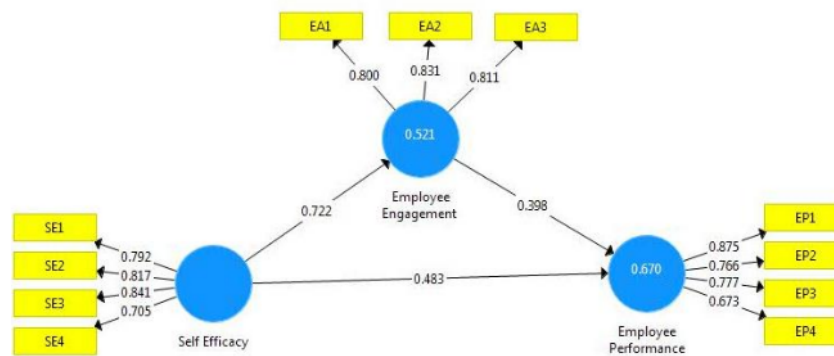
EA1

EA2

EA3

0.800

0.831

0.811

0.521

Employee Engagement

0.722

0.398

SE1

SE2

SE3

SE4

0.792

0.817

0.841

0.705

Self Efficacy

0.483

0.670

Employee Performance

0.875

0.766

0.777

0.673

EP1

EP2

EP3

EP4